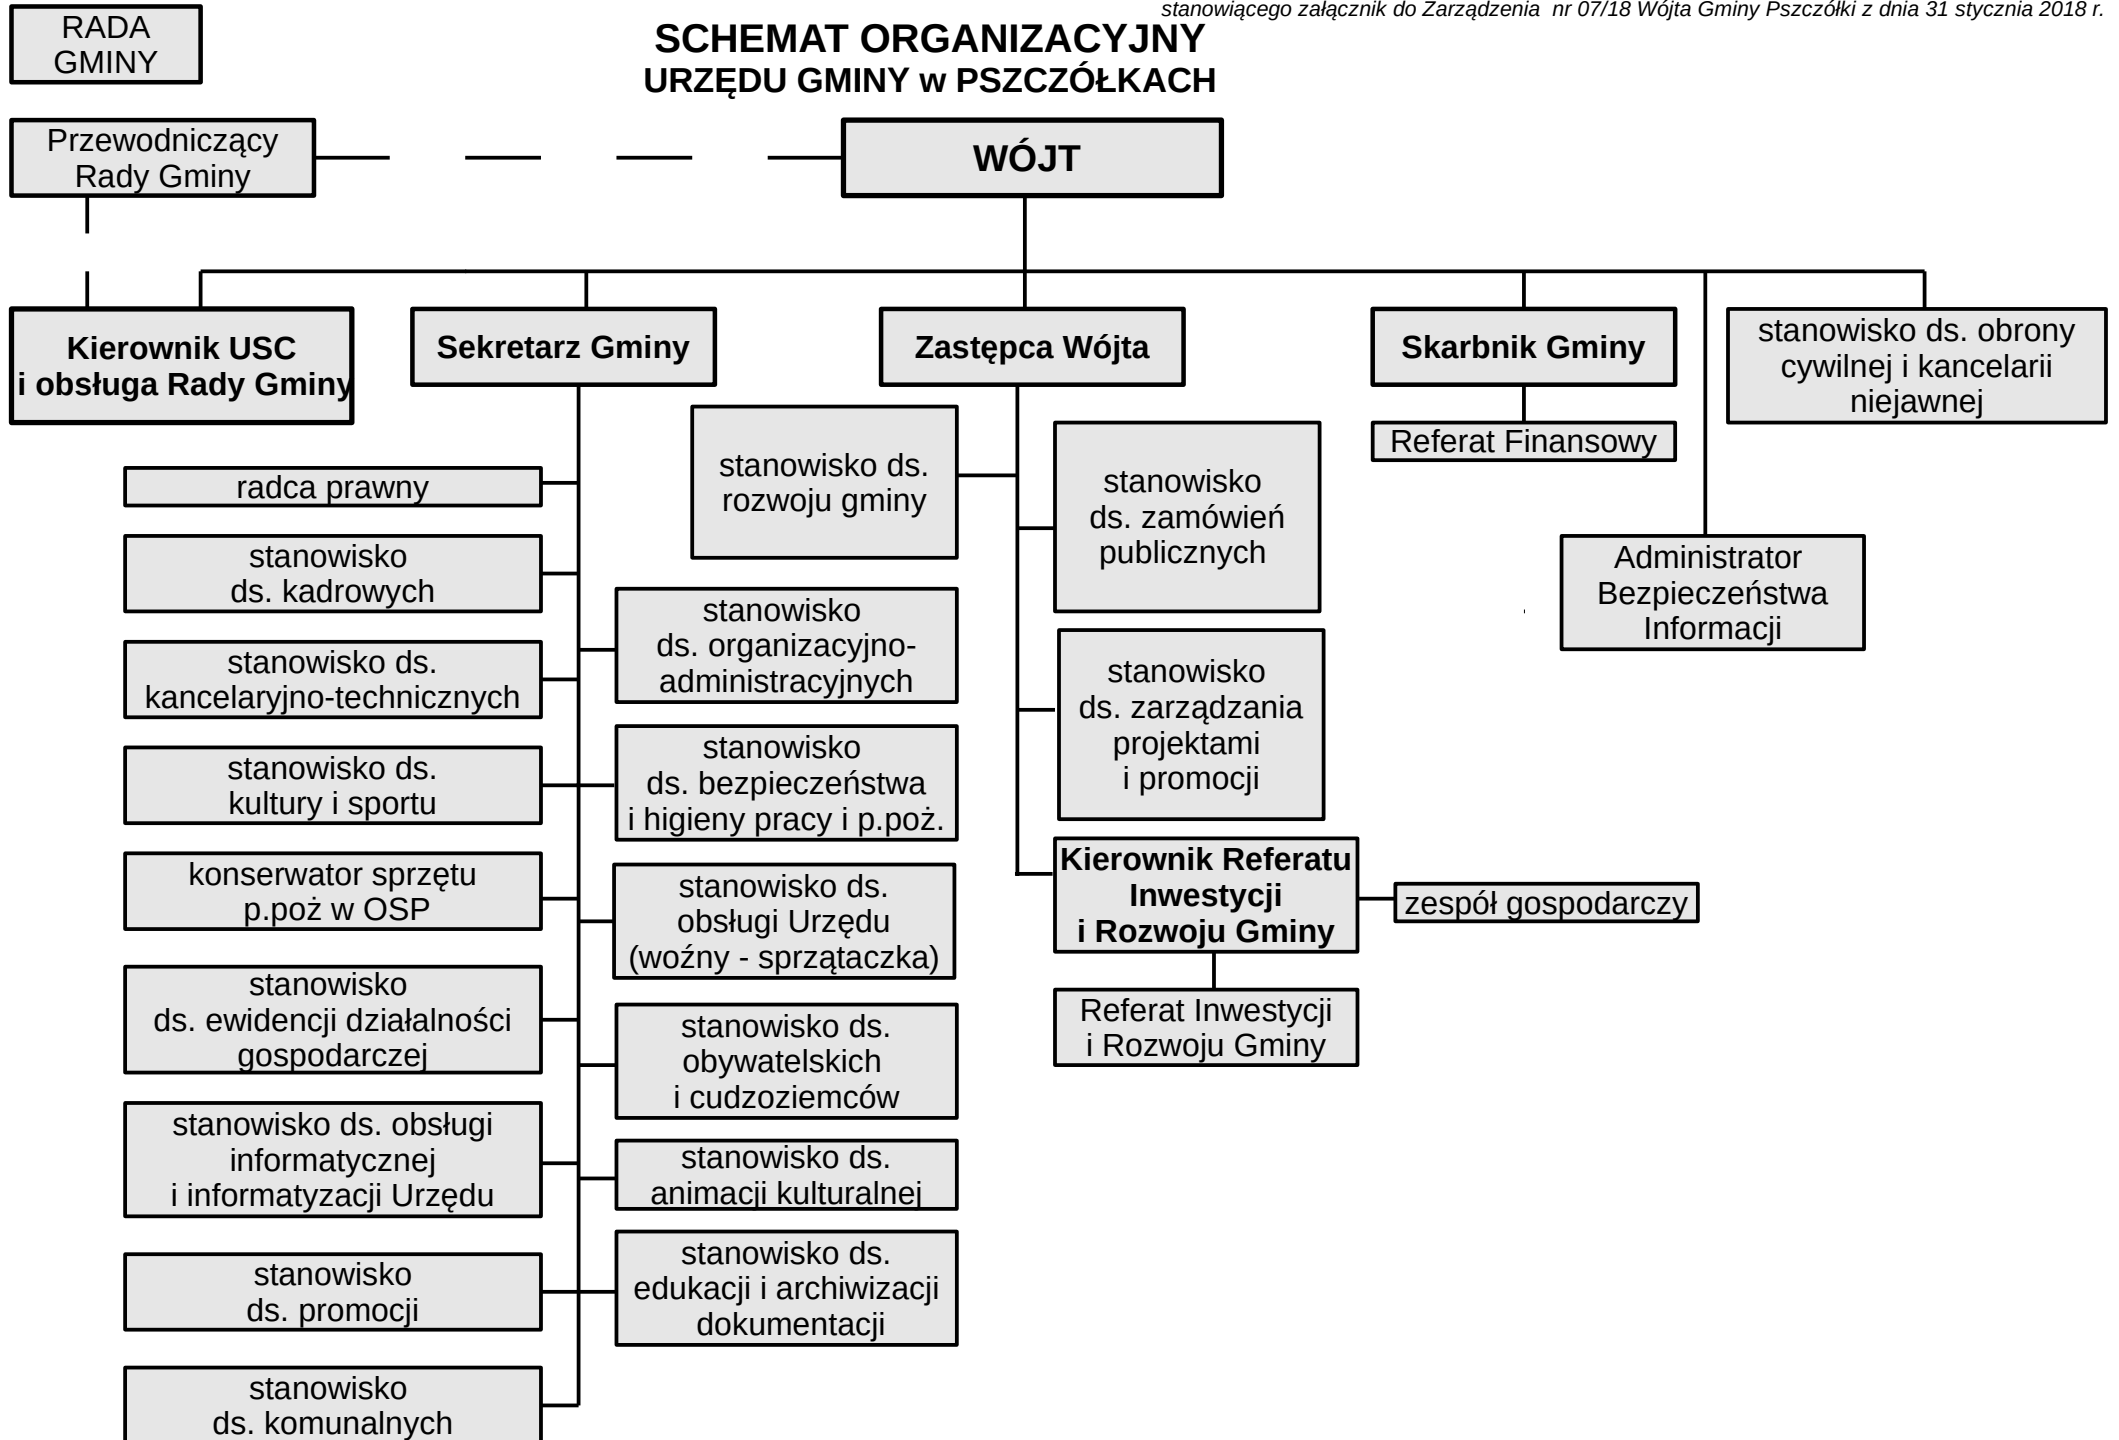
stanowiącego załącznik do Zarządzenia nr 07/18 Wójta Gminy Pszczółki z dnia 31 stycznia 2018 r.

RADA GMINY

SCHEMAT ORGANIZACYJNY
URZĘDU GMINY w PSZCZÓŁKACH

Przewodniczący Rady Gminy

WÓJT

Kierownik USC i obsługa Rady Gminy

Sekretarz Gminy

Zastępca Wójta

Skarbnik Gminy

stanowisko ds. obrony cywilnej i kancelarii niejawnej

Referat Finansowy

Administrator Bezpieczeństwa Informacji

radca prawny

stanowisko ds. kadrowych

stanowisko ds. kancelaryjno-technicznych

stanowisko ds. kultury i sportu

konserwator sprzętu p.poż w OSP

stanowisko ds. ewidencji działalności gospodarczej

stanowisko ds. obsługi informatycznej i informatyzacji Urzędu

stanowisko ds. promocji

stanowisko ds. komunalnych

stanowisko ds. organizacyjno-administracyjnych

stanowisko ds. bezpieczeństwa i higieny pracy i p.poż.

stanowisko ds. obsługi Urzędu (woźny - sprzątaczka)

stanowisko ds. obywatelskich i cudzoziemców

stanowisko ds. animacji kulturalnej

stanowisko ds. edukacji i archiwizacji dokumentacji

stanowisko ds. rozwoju gminy

stanowisko ds. zamówień publicznych

stanowisko ds. zarządzania projektami i promocji

Kierownik Referatu Inwestycji i Rozwoju Gminy

zespół gospodarczy

Referat Inwestycji i Rozwoju Gminy